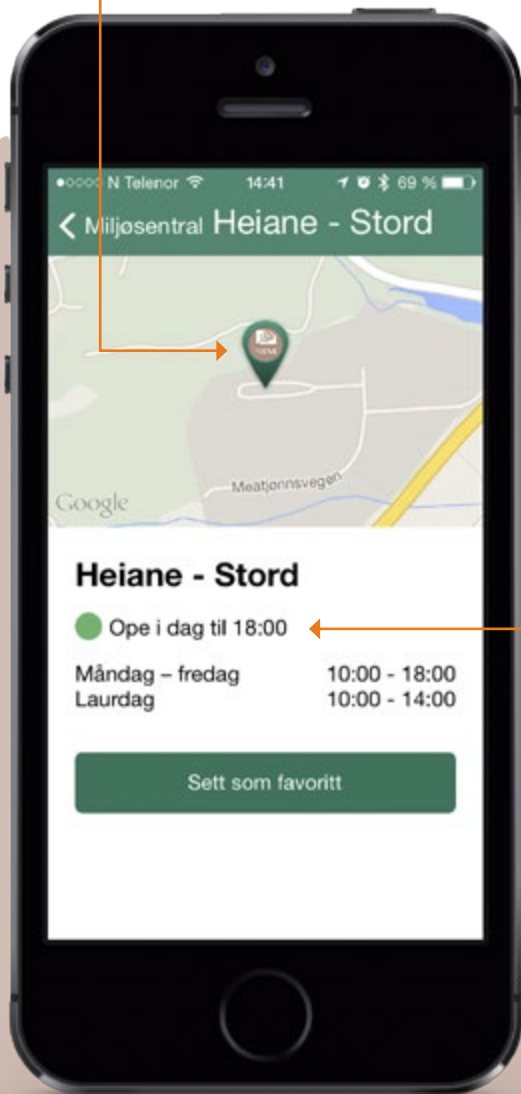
N Telenor 14:41 69 %

< Miljøsentral Heiane - Stord

Google

Meatjønnsvegen

Heiane - Stord

Ope i dag til 18:00

| Måndag – fredag | 10:00 - 18:00 |
|---|---|
| Laurdag | 10:00 - 14:00 |

Sett som favoritt